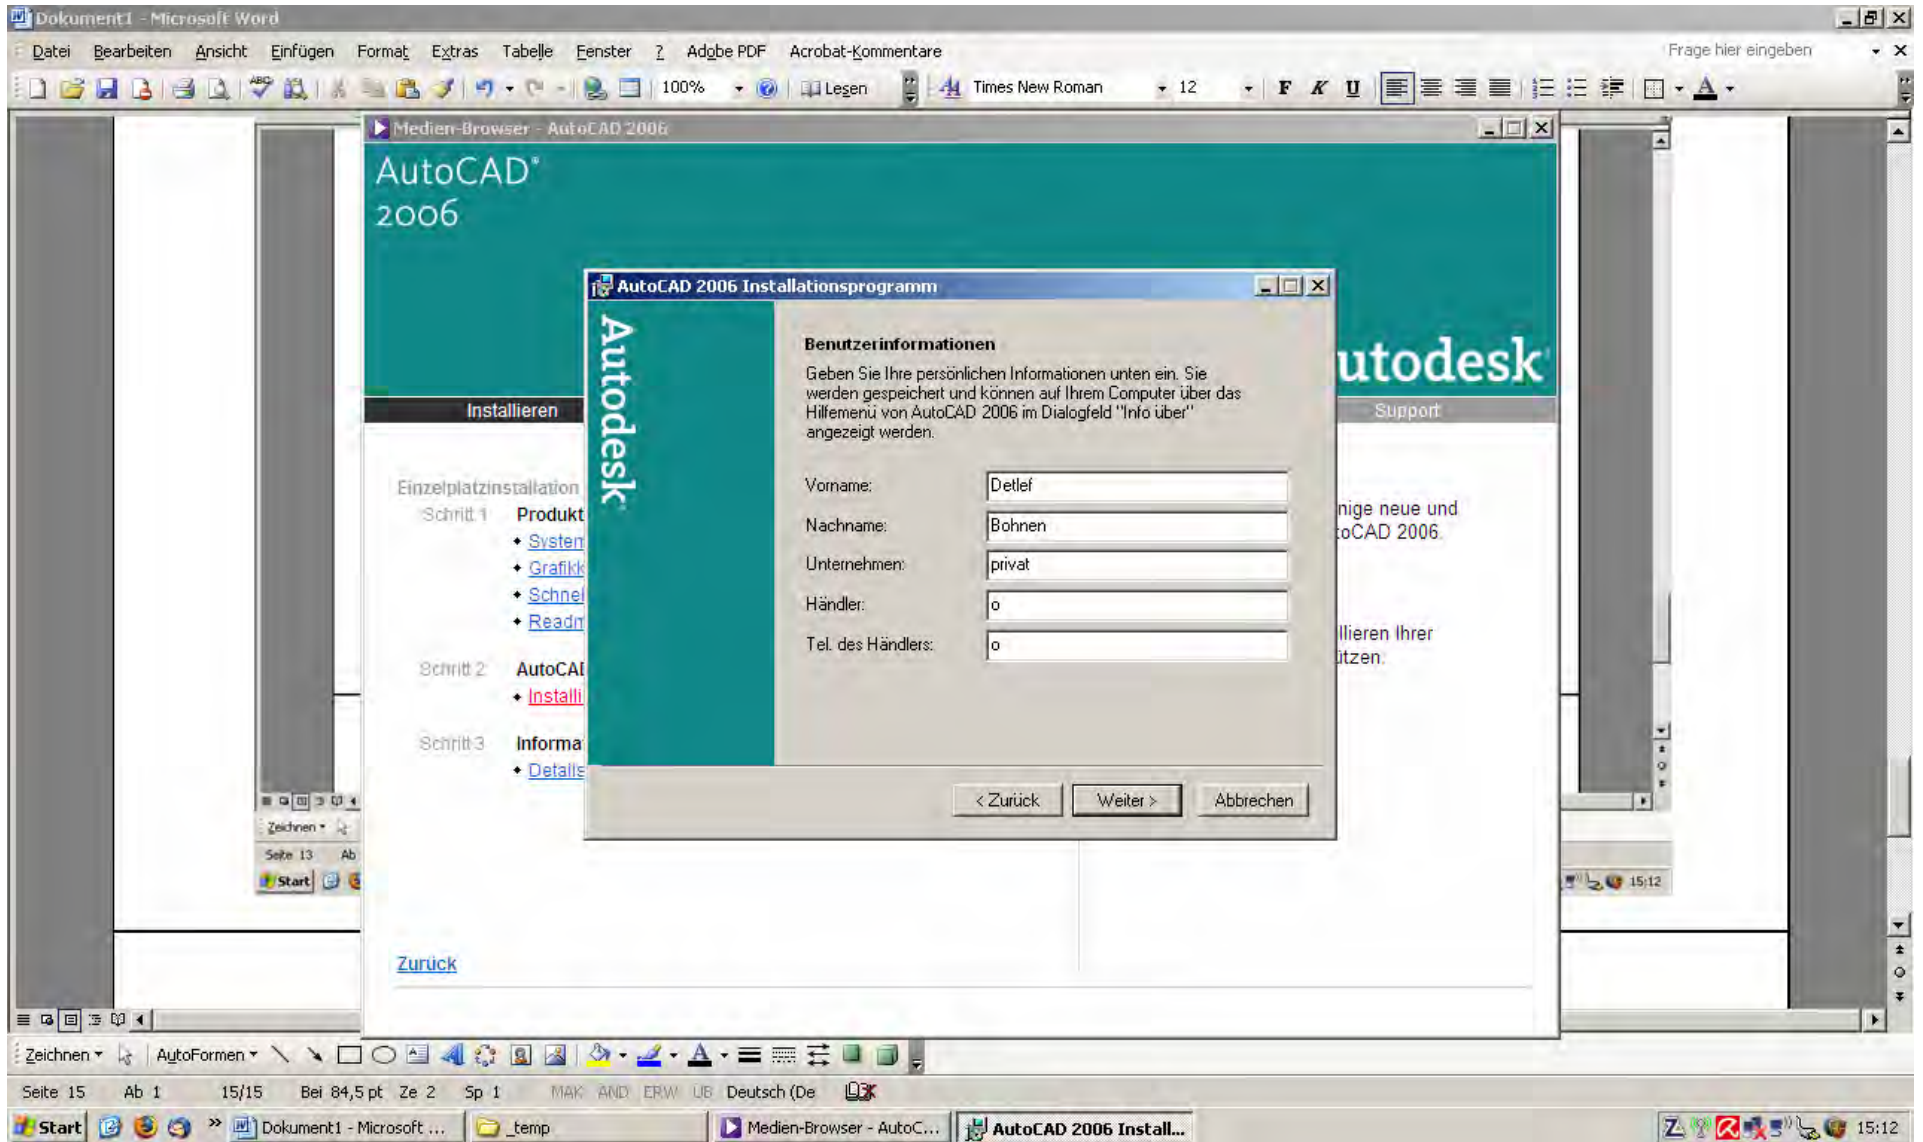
Dokument1 - Microsoft Word

Datei Bearbeiten Ansicht Einfügen Format Extras Tabelle Fenster ? Adobe PDF Acrobat-Kommentare

Frage hier eingeben

100% Lesen Times New Roman 12

Medien-Browser - AutoCAD 2006

AutoCAD® 2006

Installieren

Support

utodesk

Einzelplatzinstallation

Schritt 1 Produkt

System

Grafikk

Schnel

Readm

Schritt 2 AutoCAI

Installi

Schritt 3 Informa

Details

nige neue und
oCAD 2006.

llieren Ihrer
ützen.

Zurück

AutoCAD 2006 Installationsprogramm

Autodesk

Benutzerinformationen

Geben Sie Ihre persönlichen Informationen unten ein. Sie werden gespeichert und können auf Ihrem Computer über das Hilfemenü von AutoCAD 2006 im Dialogfeld "Info über" angezeigt werden.

Vorname: Detlef

Nachname: Bohnen

Unternehmen: privat

Händler: o

Tel. des Händlers: o

< Zurück Weiter > Abbrechen

Zeichnen AutoFormen

Seite 13 Ab

Start

15:12

Zeichnen AutoFormen

Seite 15 Ab 1 15/15 Bei 84,5 pt Ze 2 Sp 1 MAK ÄND ERW ÜB Deutsch (De

Start Dokument1 - Microsoft ... _temp Medien-Browser - AutoC... AutoCAD 2006 Install... 15:12